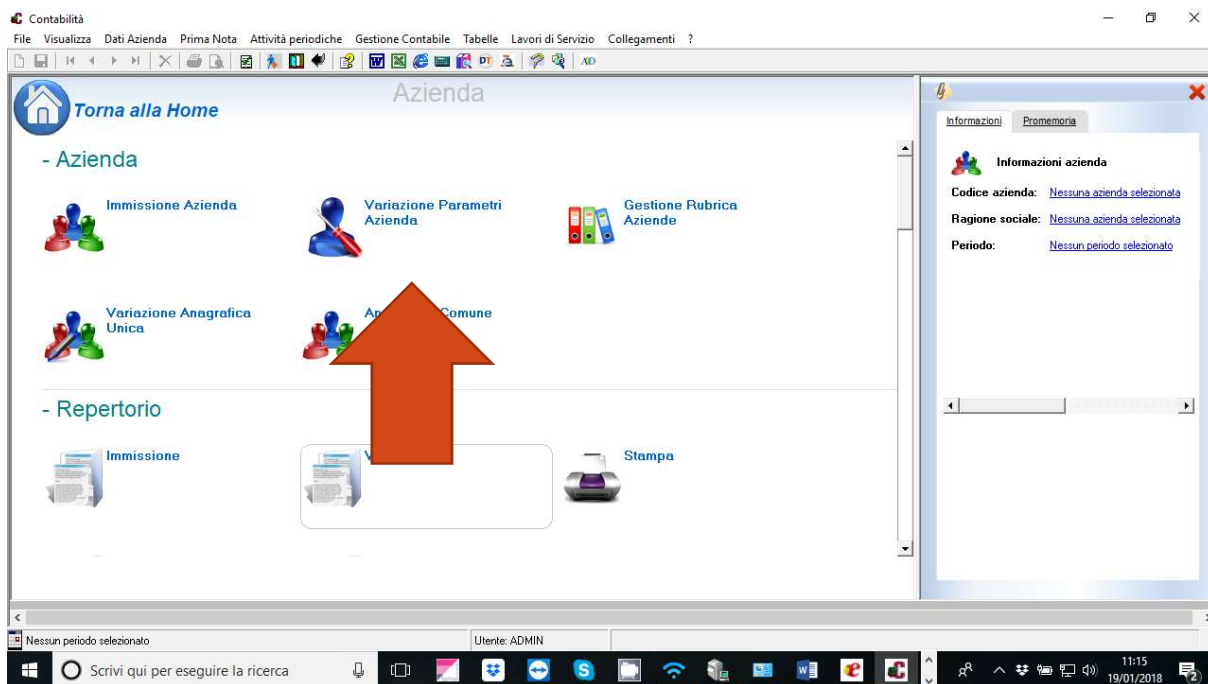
Contabilità
File Visualizza Dati Azienda Prima Nota Attività periodiche Gestione Contabile Tabelle Lavori di Servizio Collegamenti ?

Torna alla Home
Azienda

- Azienda
Immissione Azienda
Variazione Parametri Azienda
Gestione Rubrica Aziende
Variazione Anagrafica Unica
An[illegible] Comune

- Repertorio
Immissione
V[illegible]
Stampa

Informazioni
Promemoria
Informazioni azienda
Codice azienda: Nessuna azienda selezionata
Ragione sociale: Nessuna azienda selezionata
Periodo: Nessun periodo selezionato

Nessun periodo selezionato
Utente: ADMIN

Scrivi qui per eseguire la ricerca
11:15
19/01/2018